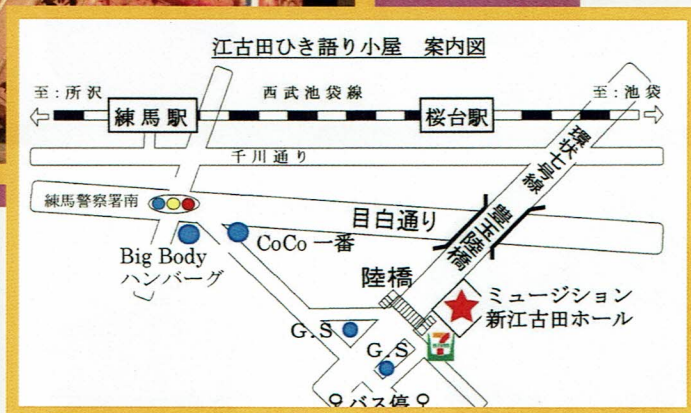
江古田ひき語り小屋　案内図

至：所沢

西武池袋線

至：池袋

練馬駅

桜台駅

環状七号線

千川通り

練馬警察署南

目白通り

豊玉陸橋

Big Body ハンバーグ

CoCo 一番

陸橋

ミュージション 新江古田ホール

G.S

G.S

バス停